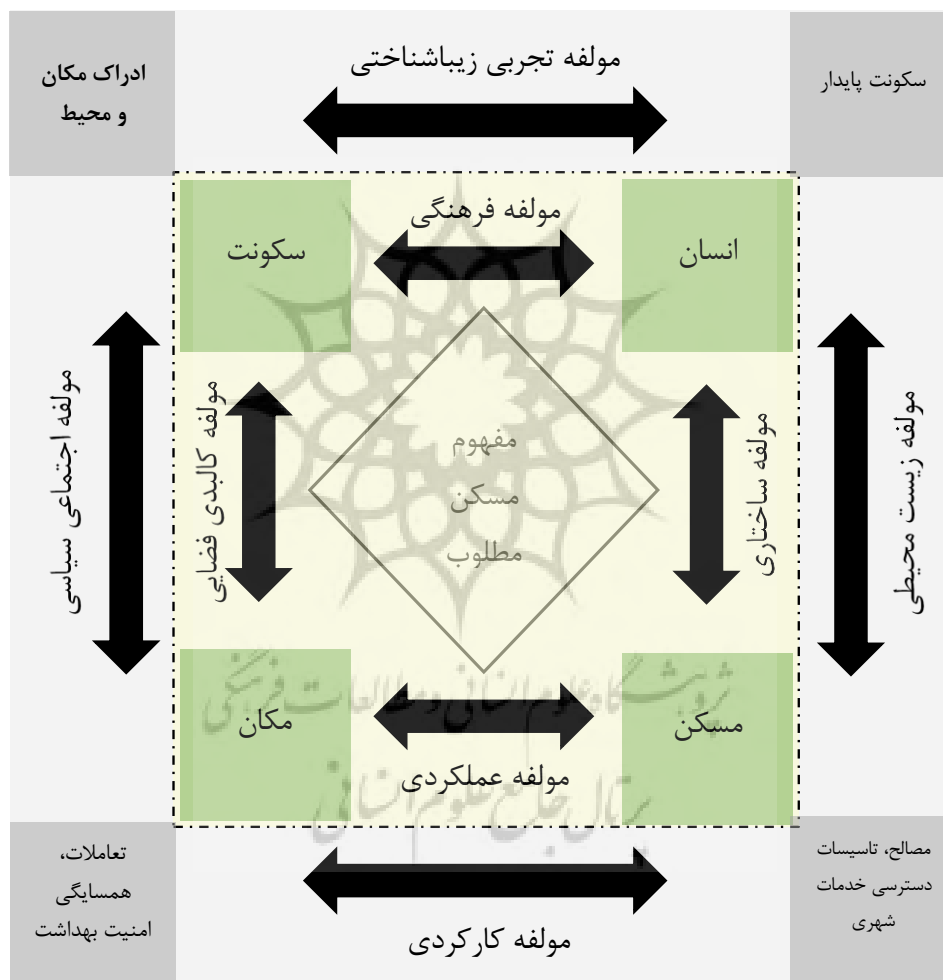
سکونت پایدار

مولفه تجربی زیباشناختی

ادراک مکان و محیط

انسان

مولفه فرهنگی

سکونت

مولفه زیست محیطی

مولفه ساختاری

مفهوم
مسکن
مطلوب

مولفه کالبدی فضایی

مولفه اجتماعی سیاسی

مسکن

مولفه عملکردی

مکان

پژوهشگاه علوم انسانی و مطالعات فرهنگی
پرتال جامع علوم انسانی

مصالح، تاسیسات
دسترسی خدمات
شهری

مولفه کارکردی

تعاملات،
همسایگی
امنیت بهداشت